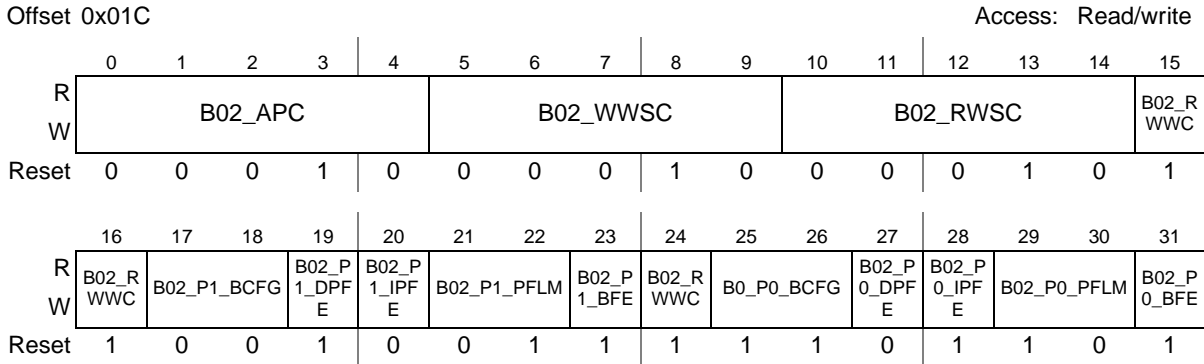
Offset 0x01C

Access: Read/write

| | 0 | 1 | 2 | 3 | 4 | 5 | 6 | 7 | 8 | 9 | 10 | 11 | 12 | 13 | 14 | 15 |
|---|---|---|---|---|---|---|---|---|---|---|---|---|---|---|---|---|
| R W | B02_APC | | | | | B02_WWSC | | | | | B02_RWSC | | | | | B02_RWWC |
| Reset | 0 | 0 | 0 | 1 | 0 | 0 | 0 | 0 | 1 | 0 | 0 | 0 | 0 | 1 | 0 | 1 |

| | 16 | 17 | 18 | 19 | 20 | 21 | 22 | 23 | 24 | 25 | 26 | 27 | 28 | 29 | 30 | 31 |
|---|---|---|---|---|---|---|---|---|---|---|---|---|---|---|---|---|
| R W | B02_RWWC | B02_P1_BCFG | | B02_P1_DPFE | B02_P1_IPFE | B02_P1_PFLM | | B02_P1_BFE | B02_RWWC | B0_P0_BCFG | | B02_P0_DPFE | B02_P0_IPFE | B02_P0_PFLM | | B02_P0_BFE |
| Reset | 1 | 0 | 0 | 1 | 0 | 0 | 1 | 1 | 1 | 1 | 1 | 0 | 1 | 1 | 0 | 1 |